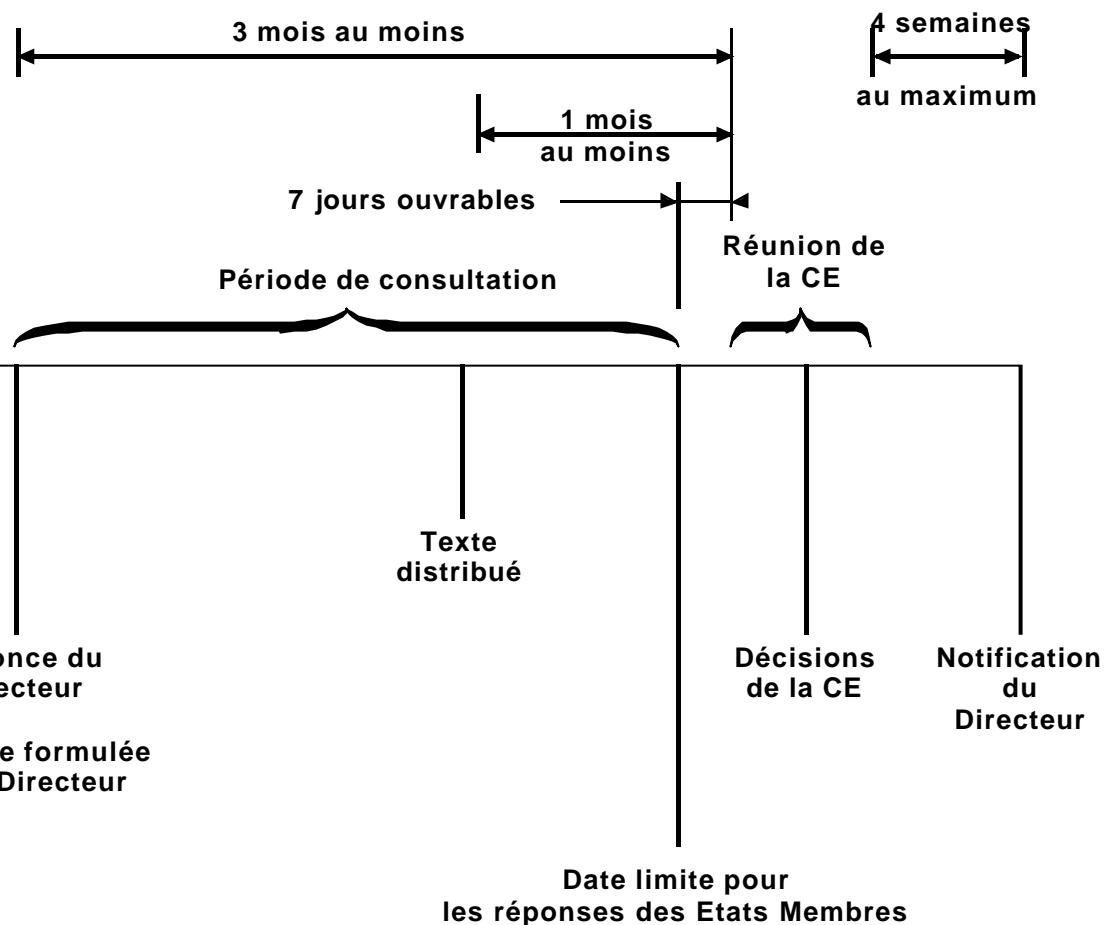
3 mois au moins

4 semaines

au maximum

1 mois au moins

7 jours ouvrables

Réunion de la CE

Période de consultation

Texte distribué

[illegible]once du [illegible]ecteur

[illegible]e formulée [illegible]Directeur

Décisions de la CE

Notification du Directeur

Date limite pour les réponses des Etats Membres